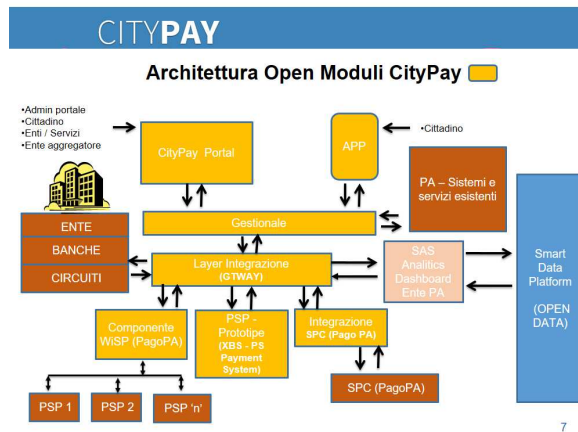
CITYPAY

Architettura Open Moduli CityPay

•Admin portale
•Cittadino
•Enti / Servizi
•Ente aggregatore

CityPay Portal

APP

•Cittadino

PA – Sistemi e servizi esistenti

Gestionale

ENTE

BANCHE

CIRCUITI

Layer Integrazione (GTWAY)

SAS Analitics Dashboard Ente PA

Smart Data Platform

(OPEN DATA)

Componente WiSP (PagoPA)

PSP - Prototipe (XBS - PS Payment System)

Integrazione SPC (Pago PA)

SPC (PagoPA)

PSP 1

PSP 2

PSP 'n'

7